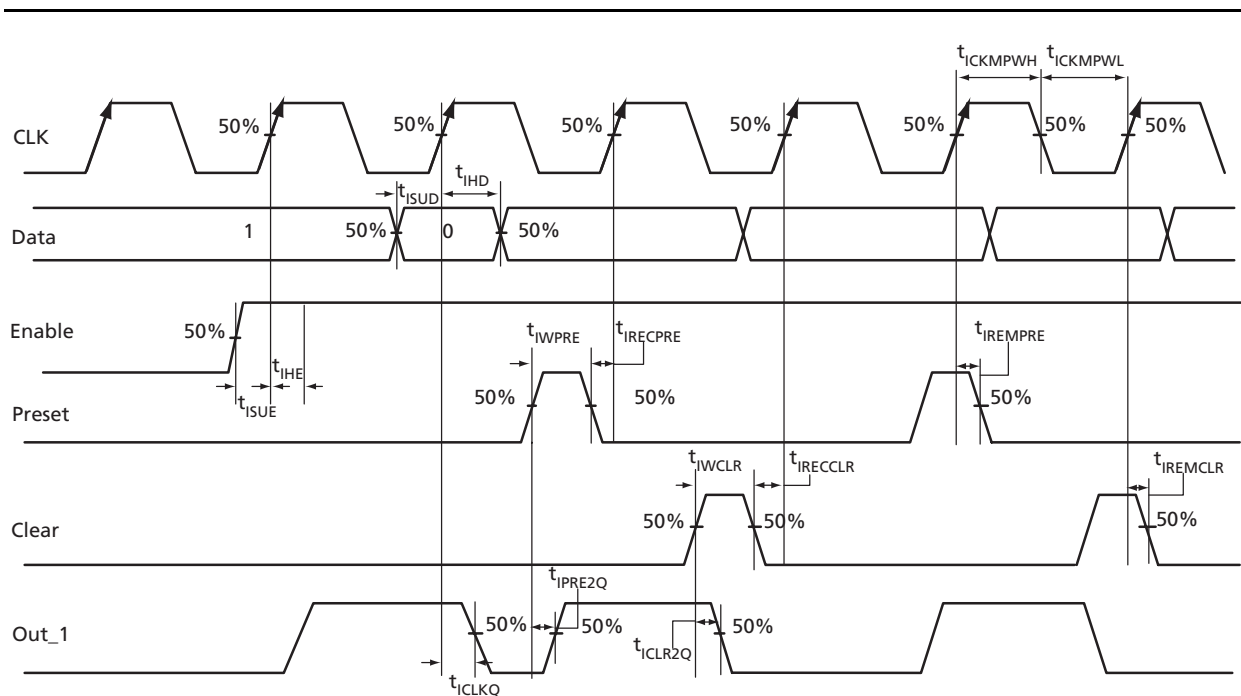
$t_{ICKMPWH}$ $t_{ICKMPWL}$

CLK 50% 50% 50% 50% 50% 50% 50%

$t_{IHD}$
$t_{ISUD}$

Data 1 50% 0 50%

Enable 50%

$t_{IWPRE}$ $t_{IRECPRE}$ $t_{IREMPRE}$

$t_{IHE}$
$t_{ISUE}$

Preset 50% 50% 50%

$t_{IWCLR}$ $t_{IRECCLR}$ $t_{IREMCLR}$

Clear 50% 50% 50%

$t_{IPRE2Q}$

Out_1 50% 50% 50%

$t_{ICLR2Q}$

$t_{ICLKQ}$